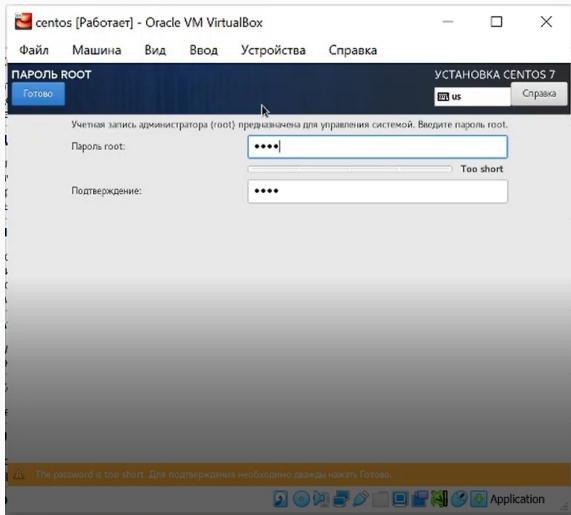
centos [Работает] - Oracle VM VirtualBox

Файл Машина Вид Ввод Устройства Справка

ПАРОЛЬ ROOT

Готово

УСТАНОВКА CENTOS 7

us

Справка

Учетная запись администратора (root) предназначена для управления системой. Введите пароль root.

Пароль root: ••••

Too short

Подтверждение: ••••

The password is too short. Для подтверждения необходимо дважды нажать Готово.

Application